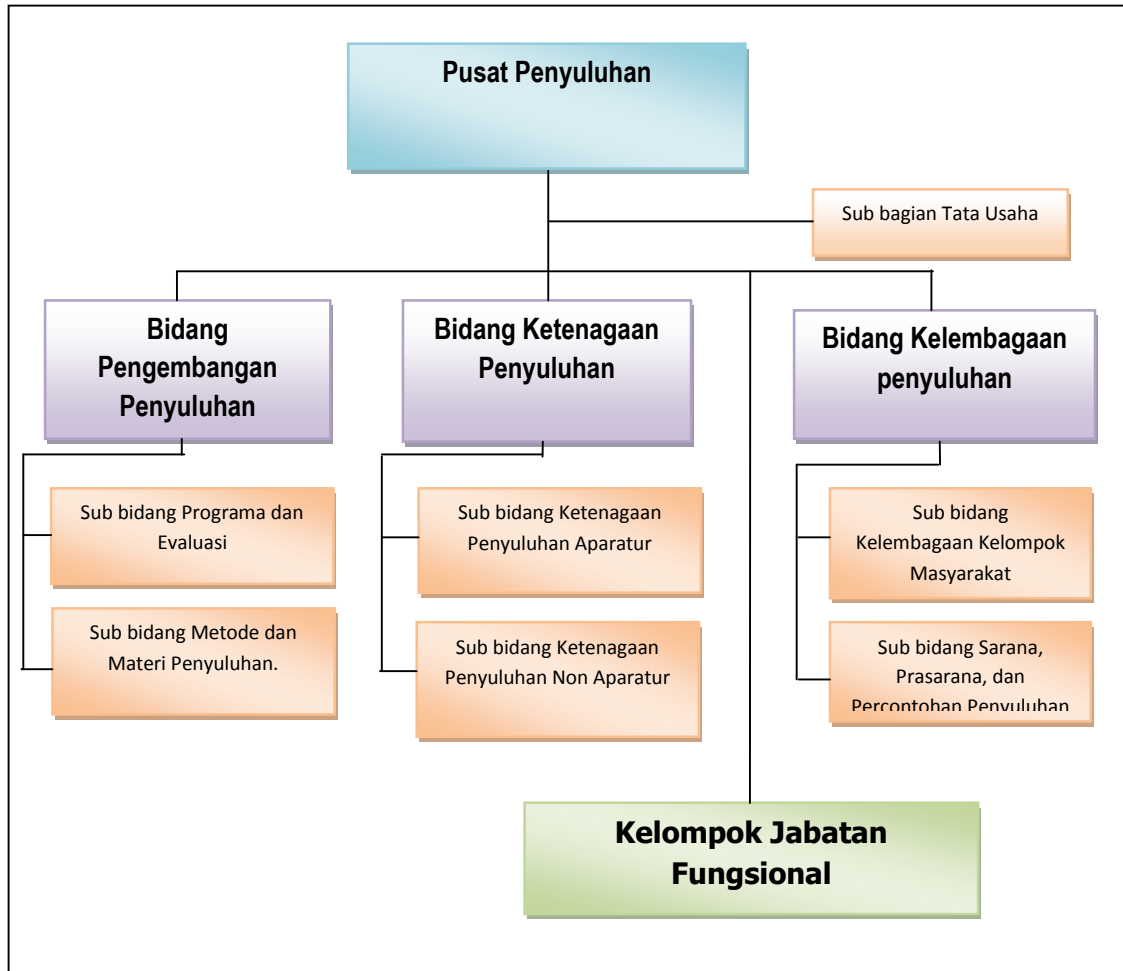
Pusat Penyuluhan

Sub bagian Tata Usaha

Bidang Pengembangan Penyuluhan

Bidang Ketenagaan Penyuluhan

Bidang Kelembagaan penyuluhan

Sub bidang Programa dan Evaluasi

Sub bidang Metode dan Materi Penyuluhan.

Sub bidang Ketenagaan Penyuluhan Aparatur

Sub bidang Ketenagaan Penyuluhan Non Aparatur

Sub bidang Kelembagaan Kelompok Masyarakat

Sub bidang Sarana, Prasarana, dan Percontohan Penyuluhan

Kelompok Jabatan Fungsional